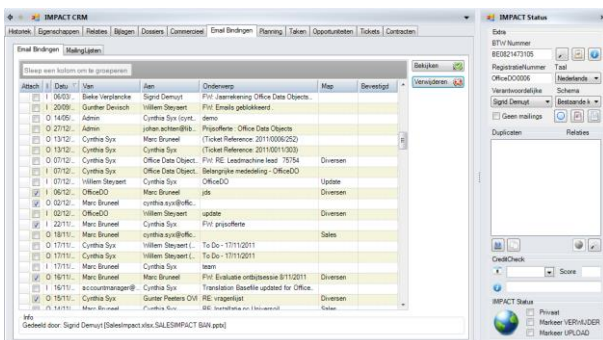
IMPACT CRM

Historiek | Eigenschappen | Relaties | Bijlagen | Dossiers | Commercieel | Email Bindingen | Planning | Taken | Opportuniteiten | Tickets | Contracten

Email Bindingen | MailingLijsten

Sleep een kolom om te groeperen

| Attach | I | Datu | Van | Aan | Onderwerp | Map | Bevestigd |
|---|---|---|---|---|---|---|---|
| | I | 06/03/ | Bieke Verplancke | Sigrid Demuyt | FW: Jaarrekening Office Data Objects... | | |
| | I | 20/09/ | Gunther Devisch | Willem Steyaert | FW: Emails geblokkeerd.. | | |
| | O | 14/05/ | Admin | Cynthia Syx (cynt... | demo | | |
| | O | 27/12/ | Admin | johan.schitter@lib... | Prijsofferte : Office Data Objects | | |
| | O | 13/12/ | Cynthia Syx | Marc Bruneel | (Ticket Reference: 2011/0006/252) | | |
| | O | 13/12/ | Cynthia Syx | Cynthia Syx | (Ticket Reference: 2011/0011/303) | | |
| | O | 07/12/ | Cynthia Syx | Office Data Object... | FW: RE: Leadmachine lead 75754 | Diversen | |
| | I | 07/12/ | Cynthia Syx | Office Data Object... | Belangrijke mededeling - OfficeDO | | |
| | O | 07/12/ | Willem Steyaert | Cynthia Syx | OfficeDO | Update | |
| ✓ | I | 06/12/ | OfficeDO | Marc Bruneel | jds | Diversen | |
| | O | 02/12/ | Marc Bruneel | cynthia.syx@offic... | | | |
| | I | 02/12/ | OfficeDO | Willem Steyaert | update | Diversen | |
| ✓ | I | 22/11/ | Marc Bruneel | Cynthia Syx | FW: prijsofferte | | |
| | O | 18/11/ | Marc Bruneel | cynthia.syx@offic... | | Sales | |
| | O | 17/11/ | Cynthia Syx | Willem Steyaert (... | To Do - 17/11/2011 | | |
| | O | 17/11/ | Cynthia Syx | Willem Steyaert (... | To Do - 17/11/2011 | | |
| | I | 17/11/ | Marc Bruneel | Cynthia Syx | team | | |
| ✓ | I | 16/11/ | Marc Bruneel | Cynthia Syx | FW: Evaluatie ontbijtsessie 8/11/2011 | Diversen | |
| | I | 16/11/ | accountmanager@... | Cynthia Syx | Translation Basefile updated for Office.. | | |
| ✓ | O | 15/11/ | Cynthia Syx | Gunter Peeters OVI | RE: vragenlijst | Diversen | |
| | O | 14/11/ | Marc Bruneel | Cynthia Syx | RE: Installatie op Universeel | Sales | |

Bekijken
Verwijderen

Info
Gedeeld door: Sigrid Demuyt [SalesImpact.xlsx, SALESIMPACT BAN.pptx]

IMPACT Status
Extra
BTW Nummer
BE0821473105
RegistratieNummer
OfficeDO0006
Taal
Nederlands
Verantwoordelijke
Sigrid Demuyt
Schema
Bestaande k
Geen mailings
Duplicaten
Relaties
CreditCheck
Score
IMPACT Status
Privaat
Markeer VERNIJDER
Markeer UPLOAD